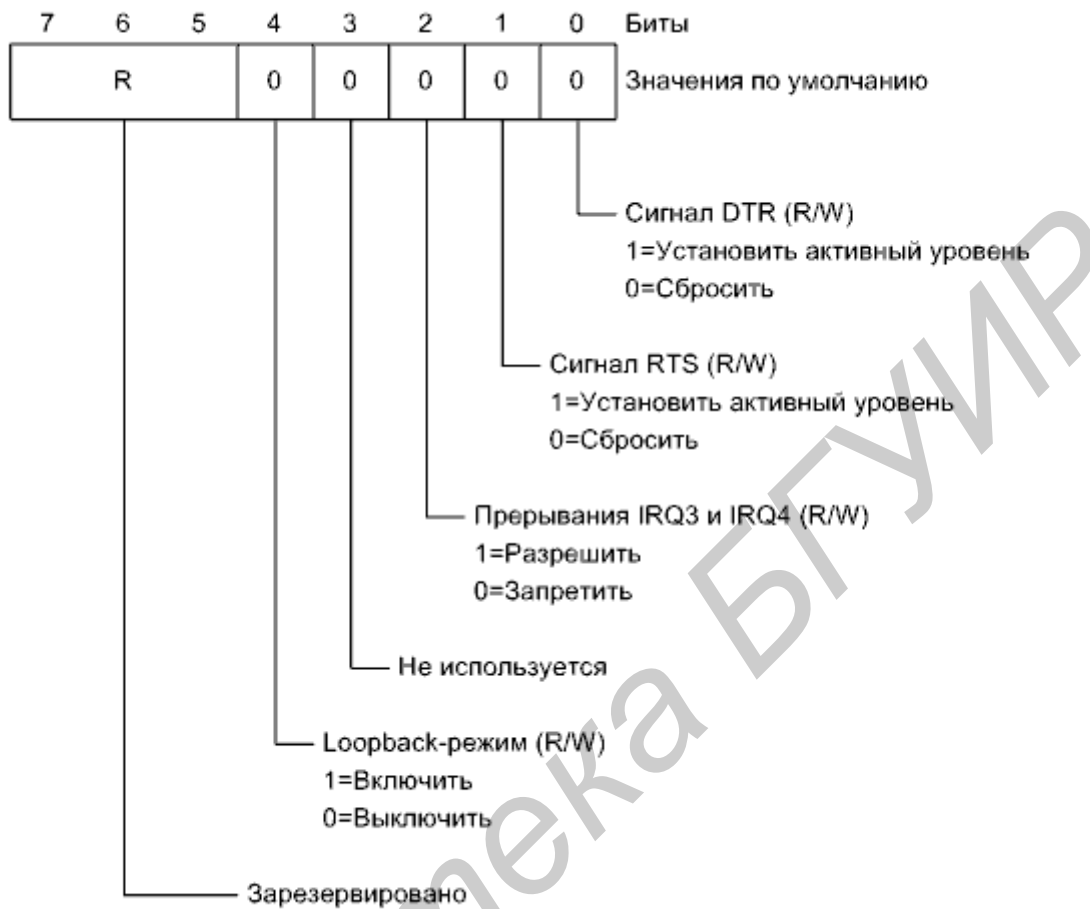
7 6 5 4 3 2 1 0 Биты

| R | 0 | 0 | 0 | 0 | 0 |
|---|---|---|---|---|---|

Значения по умолчанию

Сигнал DTR (R/W)
1=Установить активный уровень
0=Сбросить

Сигнал RTS (R/W)
1=Установить активный уровень
0=Сбросить

Прерывания IRQ3 и IRQ4 (R/W)
1=Разрешить
0=Запретить

Не используется

Loopback-режим (R/W)
1=Включить
0=Выключить

Зарезервировано

Библиотека БГУИР